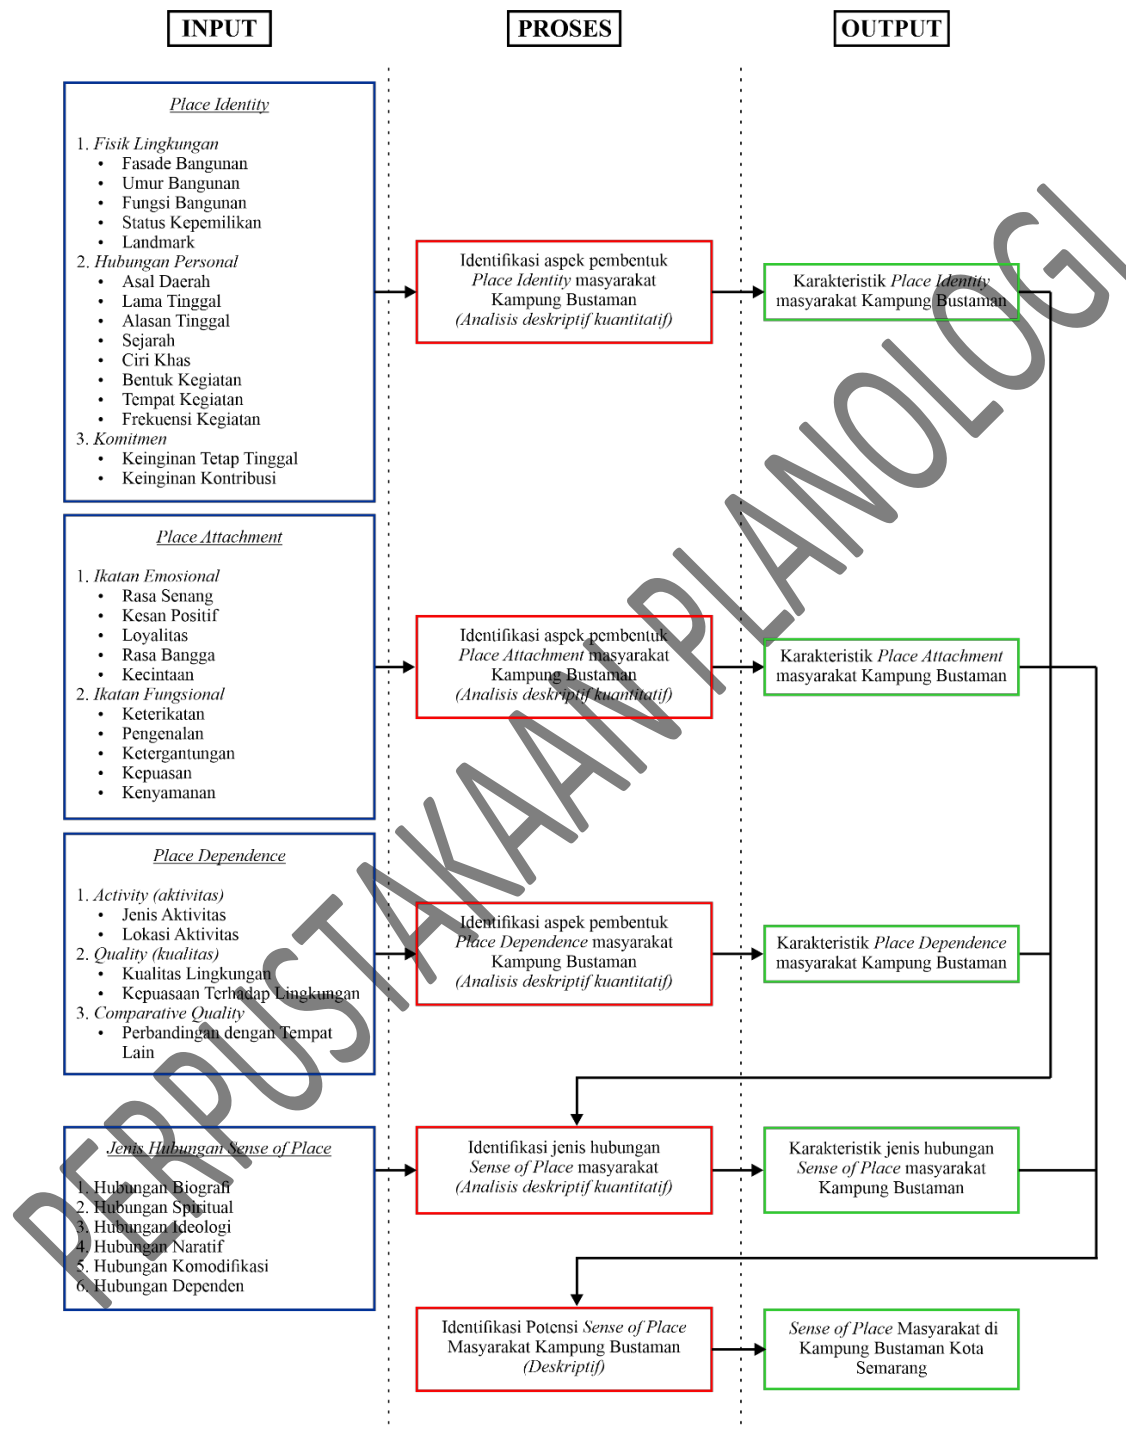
INPUT

PROSES

OUTPUT

Place Identity

1. Fisik Lingkungan
• Fasade Bangunan
• Umur Bangunan
• Fungsi Bangunan
• Status Kepemilikan
• Landmark
2. Hubungan Personal
• Asal Daerah
• Lama Tinggal
• Alasan Tinggal
• Sejarah
• Ciri Khas
• Bentuk Kegiatan
• Tempat Kegiatan
• Frekuensi Kegiatan
3. Komitmen
• Keinginan Tetap Tinggal
• Keinginan Kontribusi

Identifikasi aspek pembentuk Place Identity masyarakat Kampung Bustaman (Analisis deskriptif kuantitatif)

Karakteristik Place Identity masyarakat Kampung Bustaman

Place Attachment

1. Ikatan Emosional
• Rasa Senang
• Kesan Positif
• Loyalitas
• Rasa Bangga
• Kecintaan
2. Ikatan Fungsional
• Keterikatan
• Pengenalan
• Ketergantungan
• Kepuasan
• Kenyamanan

Identifikasi aspek pembentuk Place Attachment masyarakat Kampung Bustaman (Analisis deskriptif kuantitatif)

Karakteristik Place Attachment masyarakat Kampung Bustaman

Place Dependence

1. Activity (aktivitas)
• Jenis Aktivitas
• Lokasi Aktivitas
2. Quality (kualitas)
• Kualitas Lingkungan
• Kepuasaan Terhadap Lingkungan
3. Comparative Quality
• Perbandingan dengan Tempat Lain

Identifikasi aspek pembentuk Place Dependence masyarakat Kampung Bustaman (Analisis deskriptif kuantitatif)

Karakteristik Place Dependence masyarakat Kampung Bustaman

Jenis Hubungan Sense of Place

1. Hubungan Biografi
2. Hubungan Spiritual
3. Hubungan Ideologi
4. Hubungan Naratif
5. Hubungan Komodifikasi
6. Hubungan Dependen

Identifikasi jenis hubungan Sense of Place masyarakat (Analisis deskriptif kuantitatif)

Karakteristik jenis hubungan Sense of Place masyarakat Kampung Bustaman

Identifikasi Potensi Sense of Place Masyarakat Kampung Bustaman (Deskriptif)

Sense of Place Masyarakat di Kampung Bustaman Kota Semarang

PERPUSTAKAAN PLANOLOGI